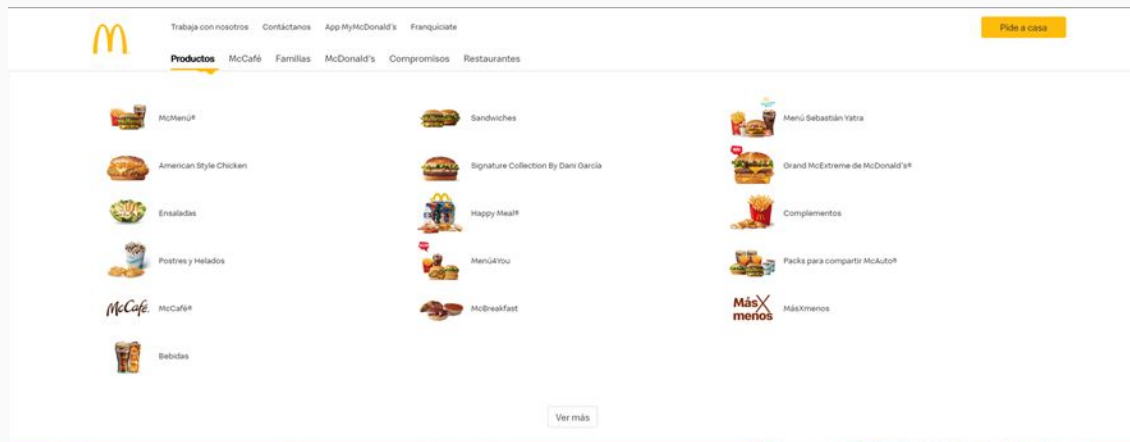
Trabaja con nosotros Contáctanos App MyMcDonald's Franquíciate

Pide a casa

Productos McCafé Familias McDonald's Compromisos Restaurantes

McMenú®

Sandwiches

Menú Sebastián Yatra

American Style Chicken

Signature Collection By Dani García

Grand McExtreme de McDonald's®

Ensaladas

Happy Meal®

Complementos

Postres y Helados

Menú4You

Packs para compartir McAuto®

McCafé McCafé®

McBreakfast

Más X menos MásXmenos

Bebidas

Ver más